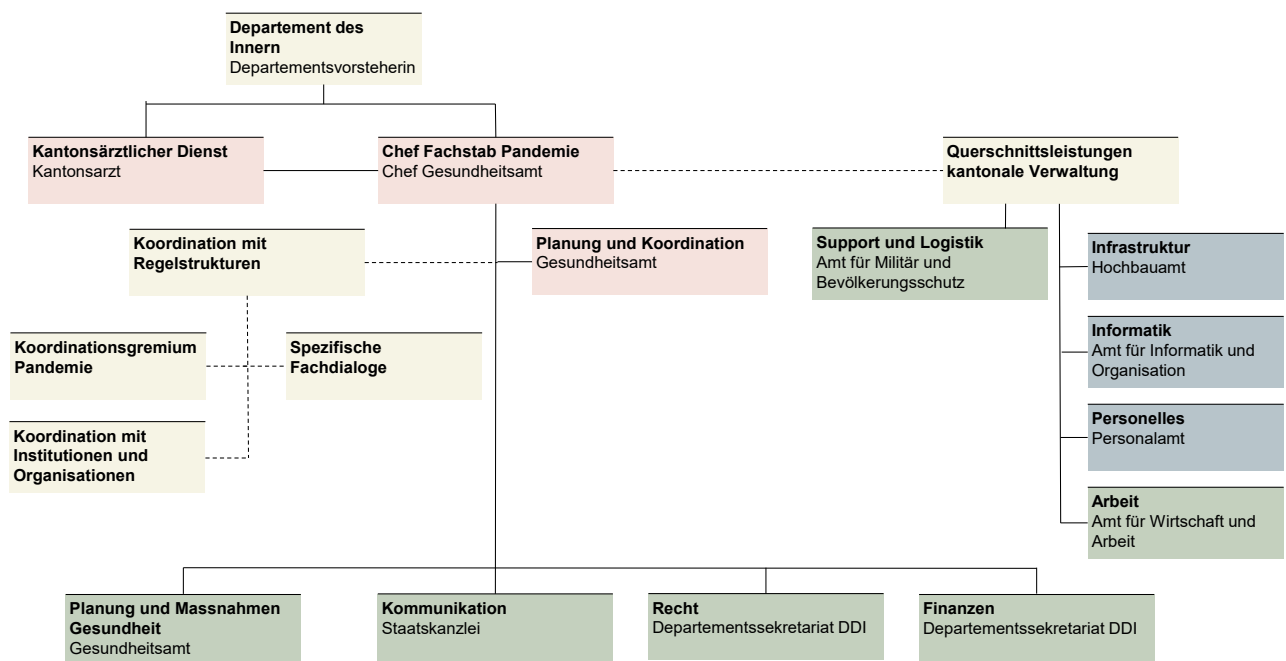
**Departement des Innern**
Departementsvorsteherin

**Kantonsärztlicher Dienst**
Kantonsarzt

**Chef Fachstab Pandemie**
Chef Gesundheitsamt

**Querschnittsleistungen kantonale Verwaltung**

**Koordination mit Regelstrukturen**

**Planung und Koordination**
Gesundheitsamt

**Support und Logistik**
Amt für Militär und Bevölkerungsschutz

**Infrastruktur**
Hochbauamt

**Koordinationsgremium Pandemie**

**Spezifische Fachdialoge**

**Informatik**
Amt für Informatik und Organisation

**Personelles**
Personalamt

**Koordination mit Institutionen und Organisationen**

**Arbeit**
Amt für Wirtschaft und Arbeit

**Planung und Massnahmen Gesundheit**
Gesundheitsamt

**Kommunikation**
Staatskanzlei

**Recht**
Departementssekretariat DDI

**Finanzen**
Departementssekretariat DDI